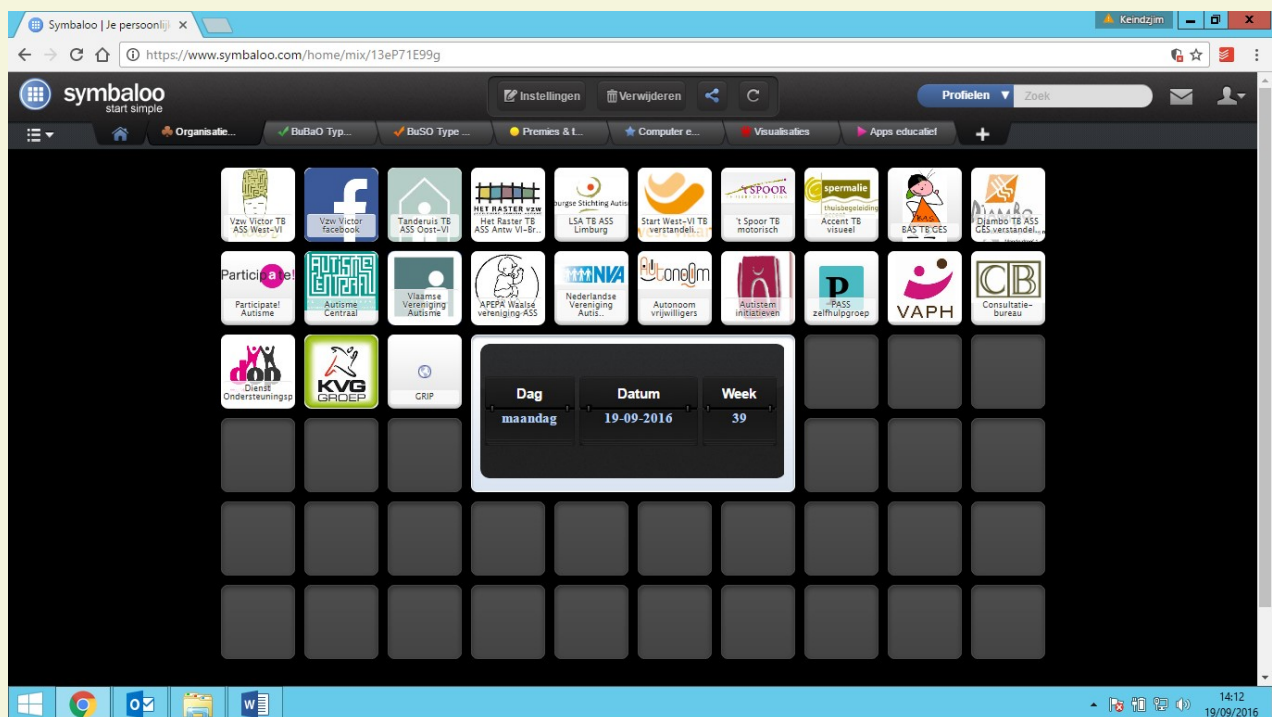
Symbaloo | Je persoonlijk ×

Keindzjim

https://www.symbaloo.com/home/mix/13eP71E99g

symbaloo start simple

Instellingen Verwijderen

Profielen Zoek

Organisatie... BuBaO Typ... BuSO Type ... Premies & t... Computer e... Visualisaties Apps educatief +

Vzw Victor TB ASS West-Vl

Vzw Victor facebook

Tanderuis TB ASS Oost-Vl

HET RASTER vzw
Het Raster TB ASS Antw Vl-Br...

burgse Stichting Autis
LSA TB ASS Limburg

Start West-Vl TB verstandeli...

't SPOOR
't Spoor TB motorisch

spermalie thuisbegeleiding
Accent TB visueel

BAS TB GES

Djambo TB ASS GES verstandel...

Participate!
Participate! Autisme

Autisme Centraal

Vlaamse Vereniging Autisme

APEPA Waalse vereniging ASS

NVA
Nederlandse Vereniging Autis...

Autonoom
Autonoom vrijwilligers

Autistem initiatieven

P
PASS zelfhulpgroep

VAPH

CB
Consultatie-bureau

don
Dienst Ondersteuningsp

KVG GROEP

GRIP

| Dag | Datum | Week |
|---|---|---|
| maandag | 19-09-2016 | 39 |

14:12
19/09/2016